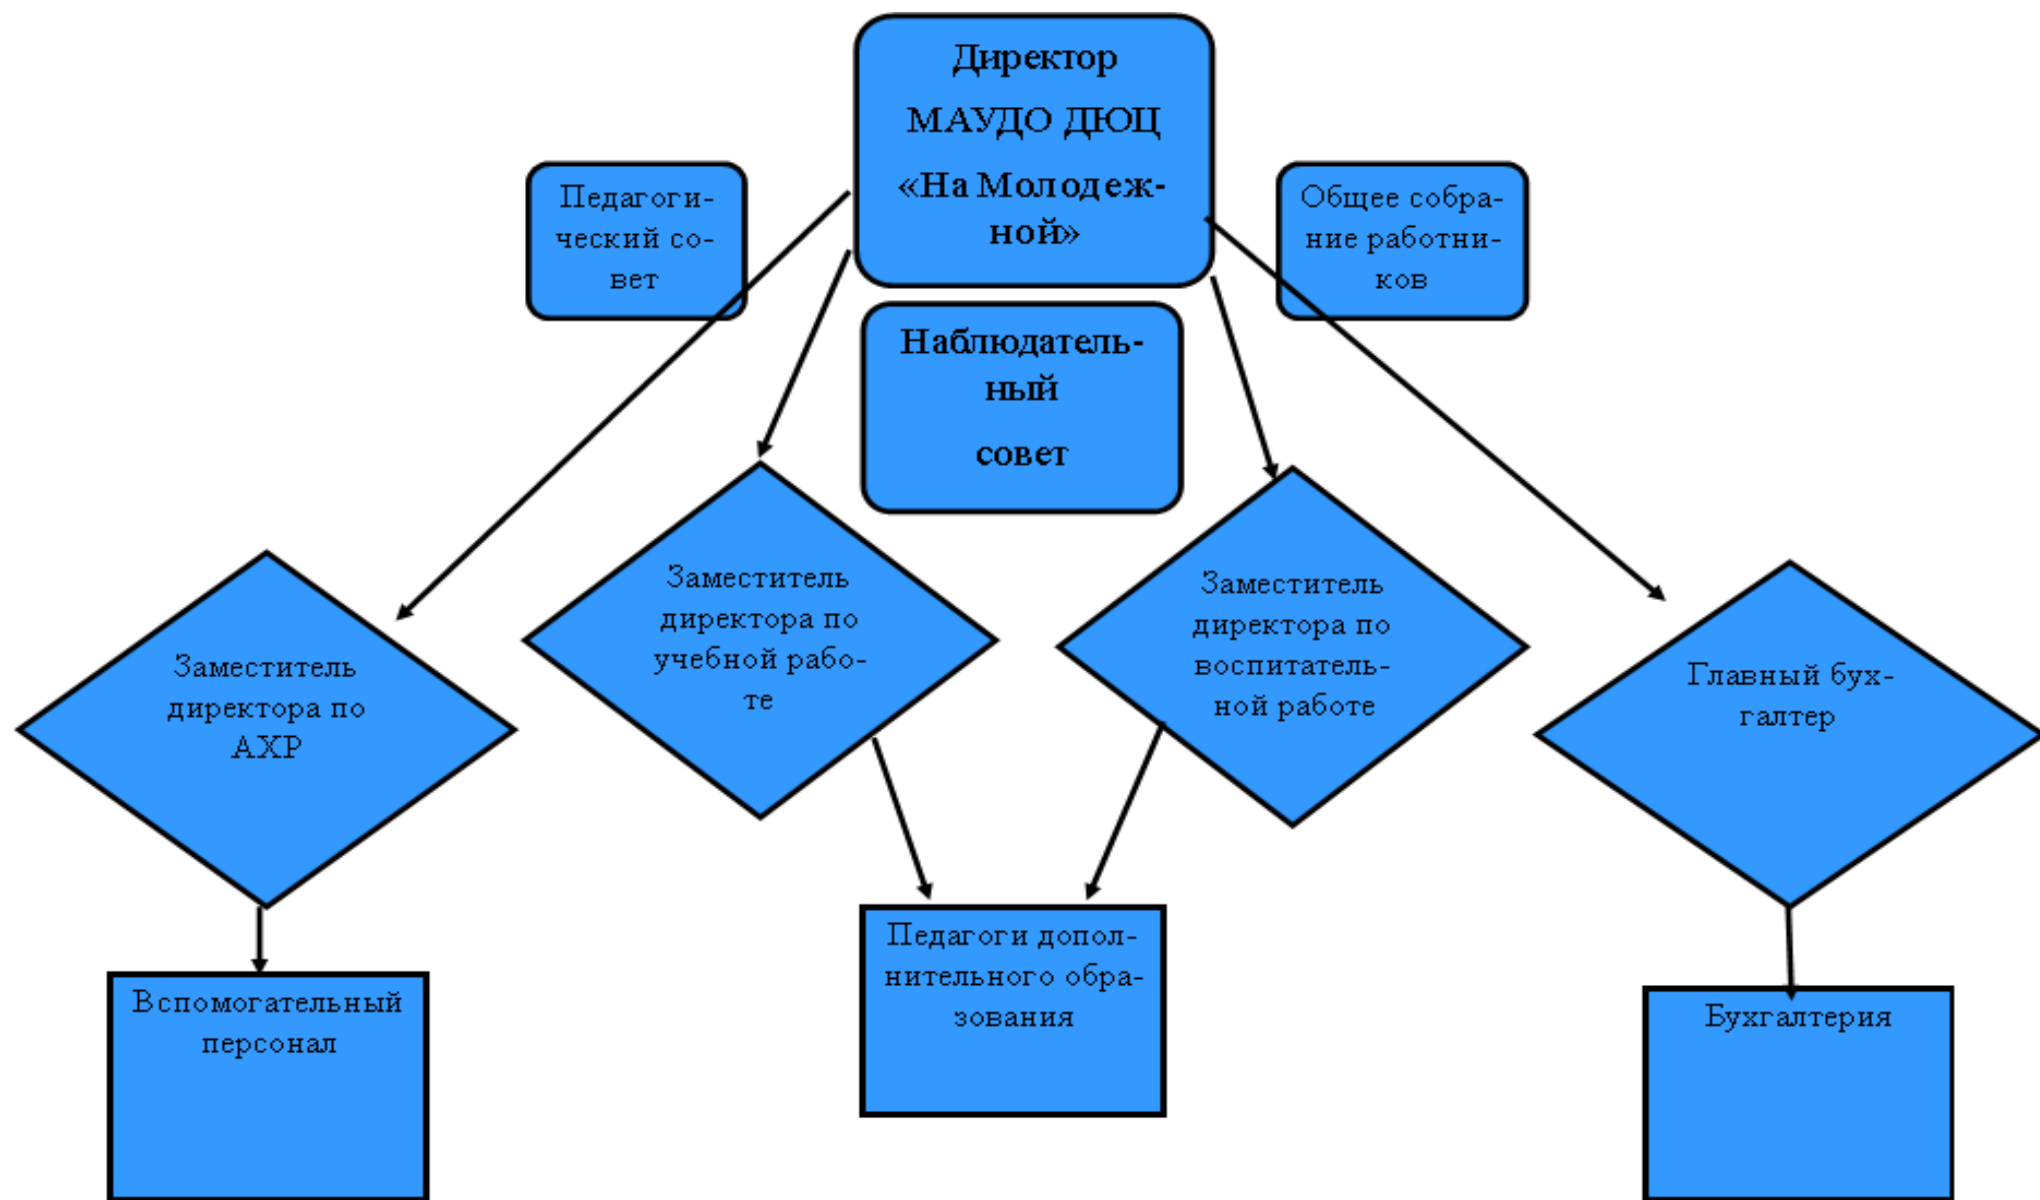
Директор МАУДО ДЮЦ «На Молодежной»

Педагогический совет

Общее собрание работников

Наблюдательный совет

Заместитель директора по АХР

Заместитель директора по учебной работе

Заместитель директора по воспитательной работе

Главный бухгалтер

Вспомогательный персонал

Педагоги дополнительного образования

Бухгалтерия